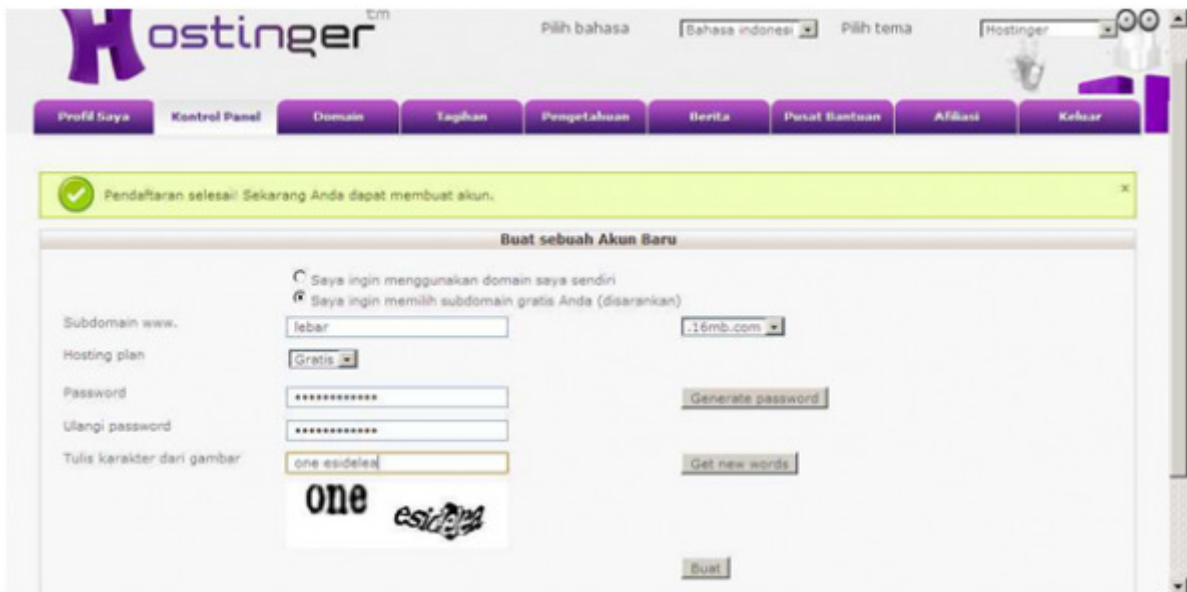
Hostinger tm

Pilih bahasa Bahasa indonesi Pilih tema Hostinger

Profil Saya | Kontrol Panel | Domain | Tagihan | Pengetahuan | Berita | Pusat Bantuan | Afiliasi | Keluar

Pendaftaran selesai! Sekarang Anda dapat membuat akun.

×

Buat sebuah Akun Baru

Saya ingin menggunakan domain saya sendiri
Saya ingin memilih subdomain gratis Anda (disarankan)

Subdomain www. lebar .16mb.com

Hosting plan Gratis

Password ••••••••••••• Generate password

Ulangi password •••••••••••••

Tulis karakter dari gambar one esidelea Get new words

one esidelea

Buat